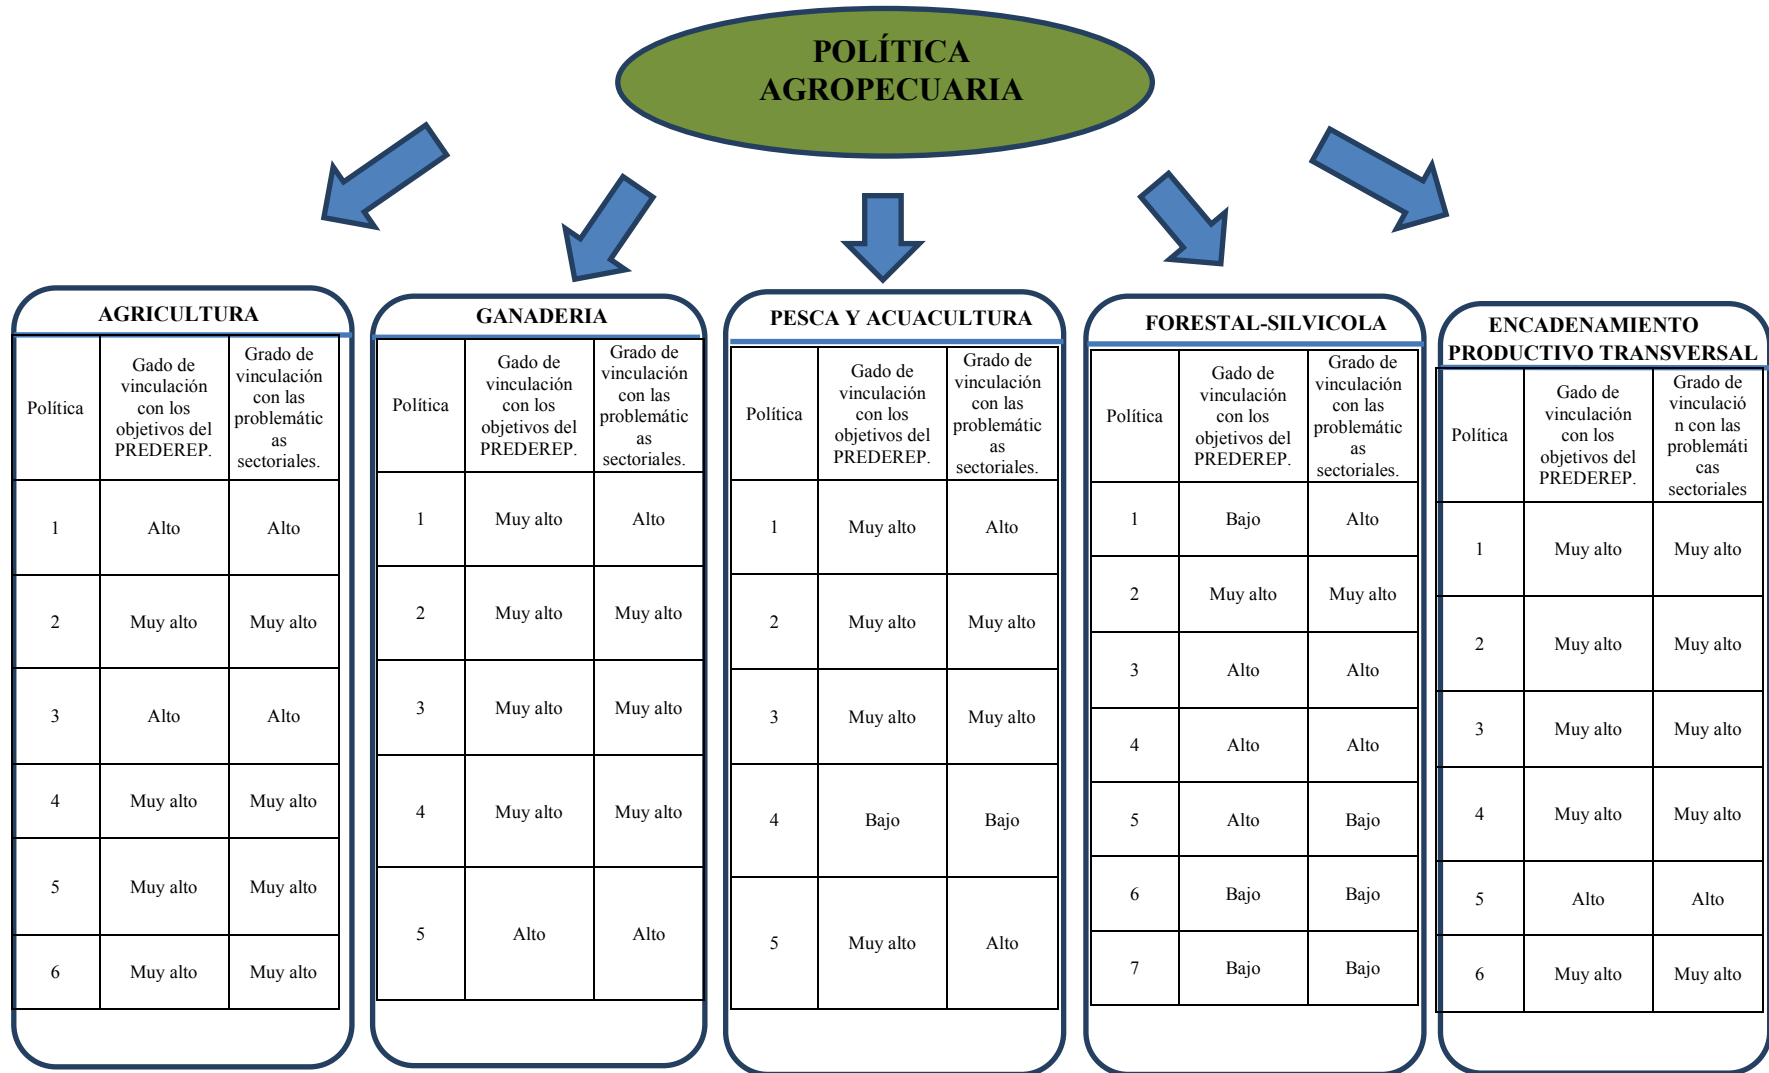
POLÍTICA AGROPECUARIA

AGRICULTURA

| Política | Gado de vinculación con los objetivos del PREDEREP. | Grado de vinculación con las problemáticas sectoriales. |
|---|---|---|
| 1 | Alto | Alto |
| 2 | Muy alto | Muy alto |
| 3 | Alto | Alto |
| 4 | Muy alto | Muy alto |
| 5 | Muy alto | Muy alto |
| 6 | Muy alto | Muy alto |

GANADERIA

| Política | Gado de vinculación con los objetivos del PREDEREP. | Grado de vinculación con las problemáticas sectoriales. |
|---|---|---|
| 1 | Muy alto | Alto |
| 2 | Muy alto | Muy alto |
| 3 | Muy alto | Muy alto |
| 4 | Muy alto | Muy alto |
| 5 | Alto | Alto |

PESCA Y ACUACULTURA

| Política | Gado de vinculación con los objetivos del PREDEREP. | Grado de vinculación con las problemáticas sectoriales. |
|---|---|---|
| 1 | Muy alto | Alto |
| 2 | Muy alto | Muy alto |
| 3 | Muy alto | Muy alto |
| 4 | Bajo | Bajo |
| 5 | Muy alto | Alto |

FORESTAL-SILVICOLA

| Política | Gado de vinculación con los objetivos del PREDEREP. | Grado de vinculación con las problemáticas sectoriales. |
|---|---|---|
| 1 | Bajo | Alto |
| 2 | Muy alto | Muy alto |
| 3 | Alto | Alto |
| 4 | Alto | Alto |
| 5 | Alto | Bajo |
| 6 | Bajo | Bajo |
| 7 | Bajo | Bajo |

ENCADENAMIENTO PRODUCTIVO TRANSVERSAL

| Política | Gado de vinculación con los objetivos del PREDEREP. | Grado de vinculación con las problemáticas sectoriales |
|---|---|---|
| 1 | Muy alto | Muy alto |
| 2 | Muy alto | Muy alto |
| 3 | Muy alto | Muy alto |
| 4 | Muy alto | Muy alto |
| 5 | Alto | Alto |
| 6 | Muy alto | Muy alto |